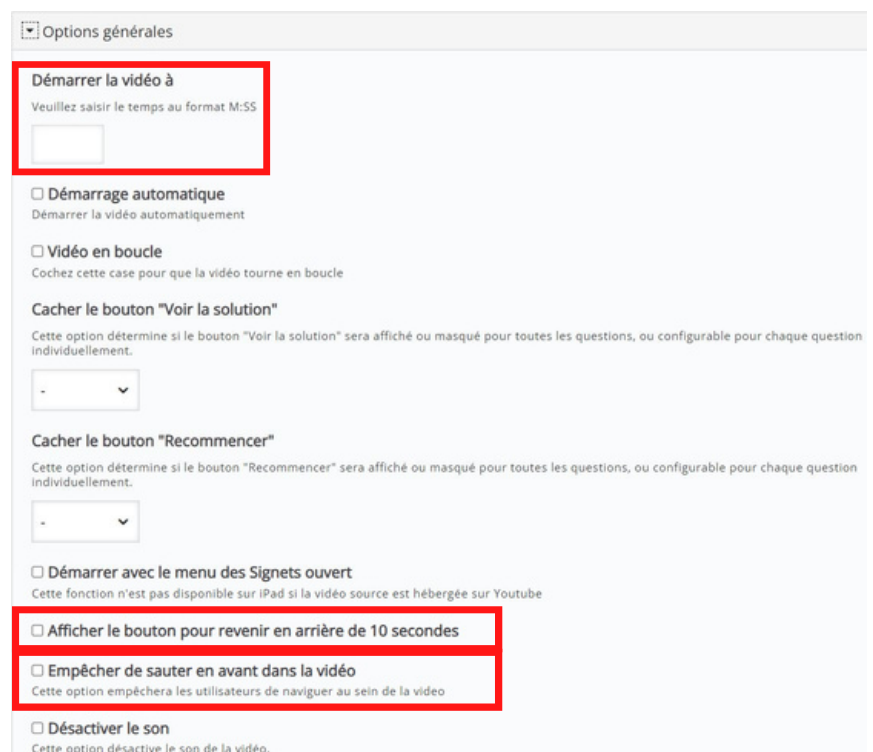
Options générales

Démarrer la vidéo à

Veuillez saisir le temps au format M:SS

☐ Démarrage automatique

Démarrer la vidéo automatiquement

☐ Vidéo en boucle

Cochez cette case pour que la vidéo tourne en boucle

Cacher le bouton "Voir la solution"

Cette option détermine si le bouton "Voir la solution" sera affiché ou masqué pour toutes les questions, ou configurable pour chaque question individuellement.

-

Cacher le bouton "Recommencer"

Cette option détermine si le bouton "Recommencer" sera affiché ou masqué pour toutes les questions, ou configurable pour chaque question individuellement.

-

☐ Démarrer avec le menu des Signets ouvert

Cette fonction n'est pas disponible sur iPad si la vidéo source est hébergée sur Youtube

☐ Afficher le bouton pour revenir en arrière de 10 secondes

☐ Empêcher de sauter en avant dans la vidéo

Cette option empêchera les utilisateurs de naviguer au sein de la video

☐ Désactiver le son

Cette option désactive le son de la vidéo.